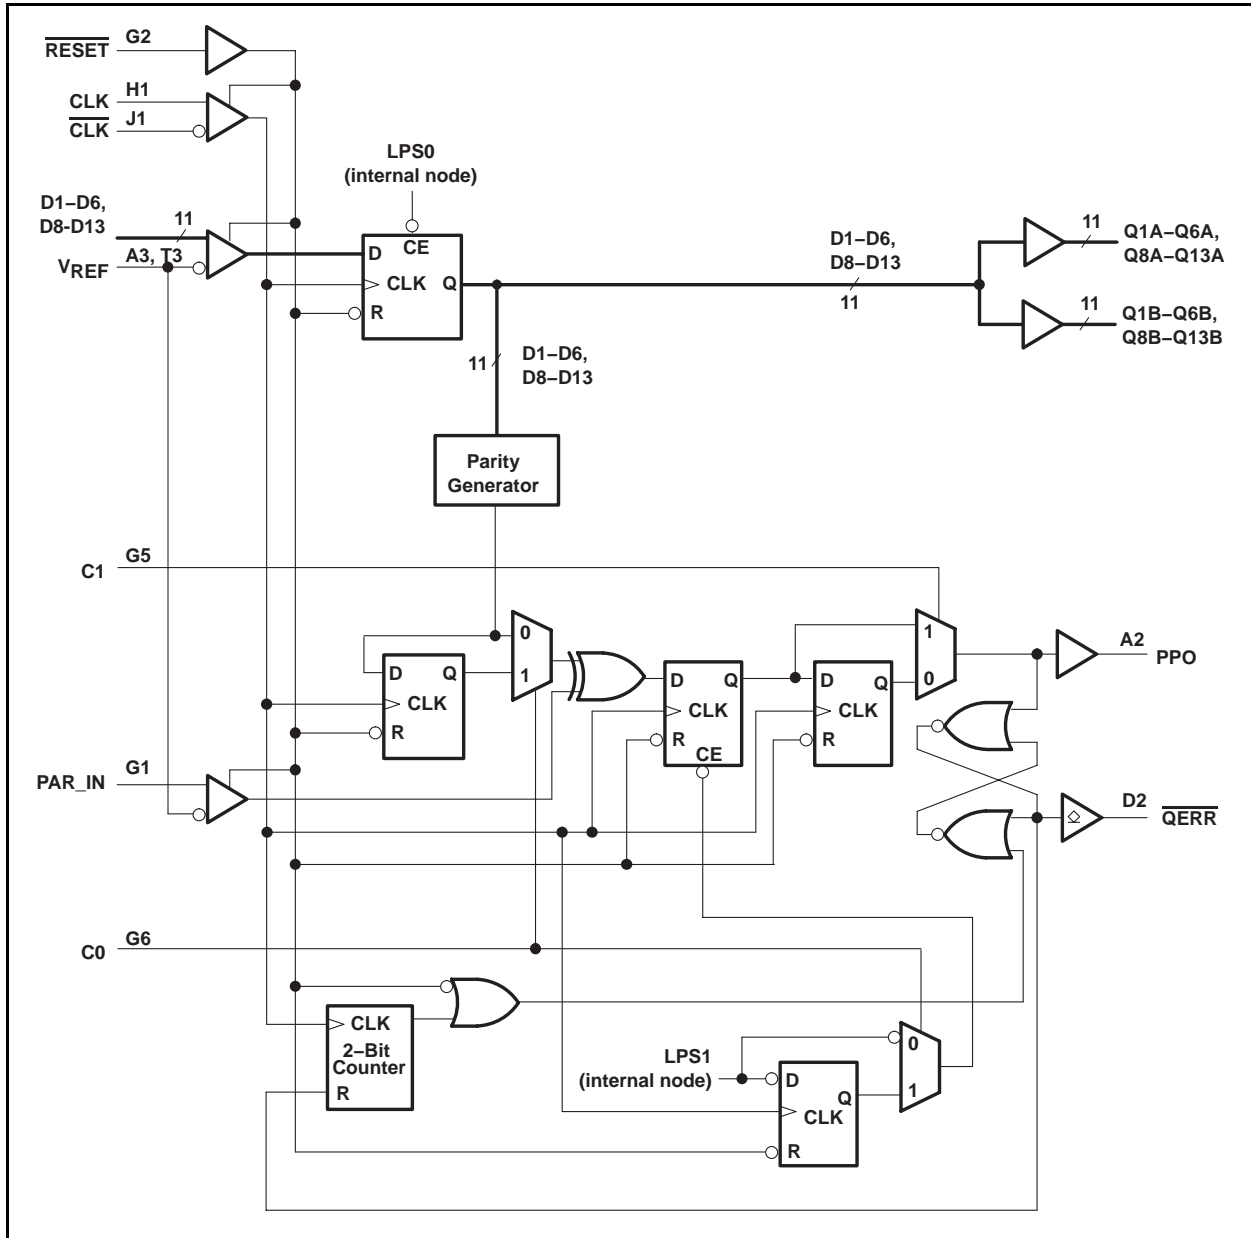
$\overline{RESET}$ G2

CLK H1

$\overline{CLK}$ J1

LPS0 (internal node)

D1–D6, D8-D13

11

V$_{REF}$ A3, T3

CE

D

CLK Q

R

D1–D6, D8–D13

11

11 Q1A–Q6A, Q8A–Q13A

11 Q1B–Q6B, Q8B–Q13B

11 D1–D6, D8–D13

Parity Generator

C1 G5

0

D Q

CLK

R

1

D Q

CLK

R

CE

D Q

CLK

R

1

0

A2 PPO

PAR_IN G1

D2 $\overline{QERR}$

C0 G6

CLK

2–Bit Counter

R

LPS1 (internal node)

D

CLK Q

R

0

1